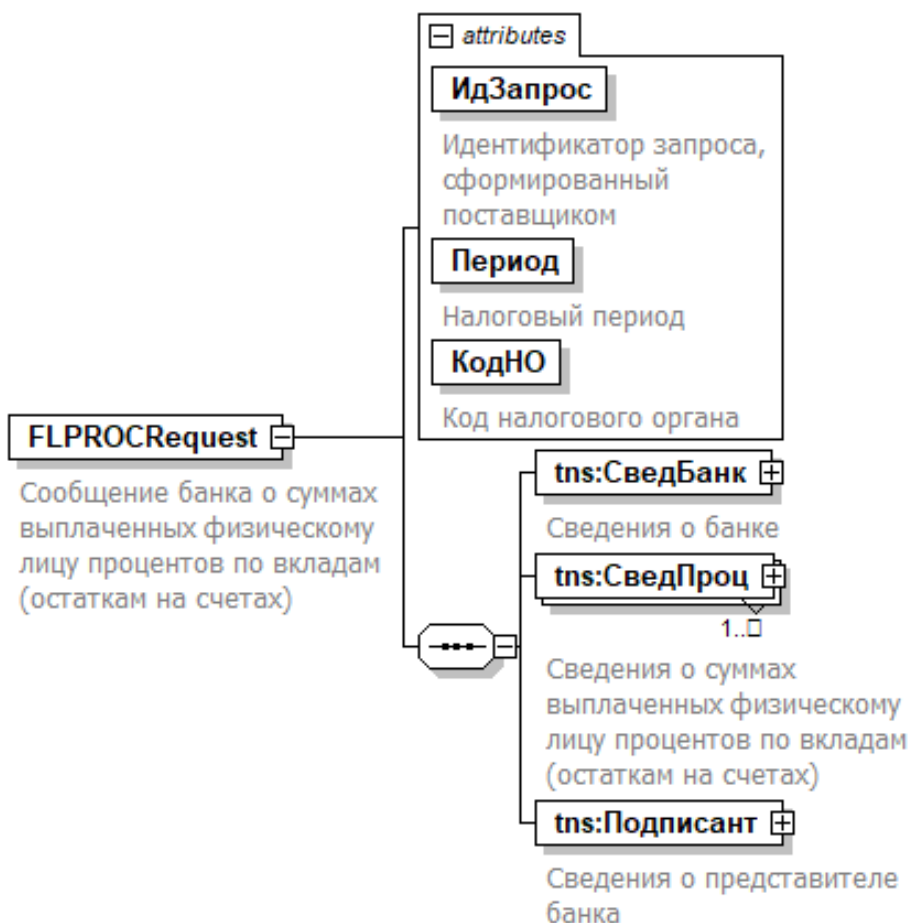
attributes

ИдЗапрос

Идентификатор запроса, сформированный поставщиком

Период

Налоговый период

КодНО

Код налогового органа

FLPROCRequest

Сообщение банка о суммах выплаченных физическому лицу процентов по вкладам (остаткам на счетах)

tns:СведБанк

Сведения о банке

tns:СведПроц

1..∞

Сведения о суммах выплаченных физическому лицу процентов по вкладам (остаткам на счетах)

tns:Подписант

Сведения о представителе банка